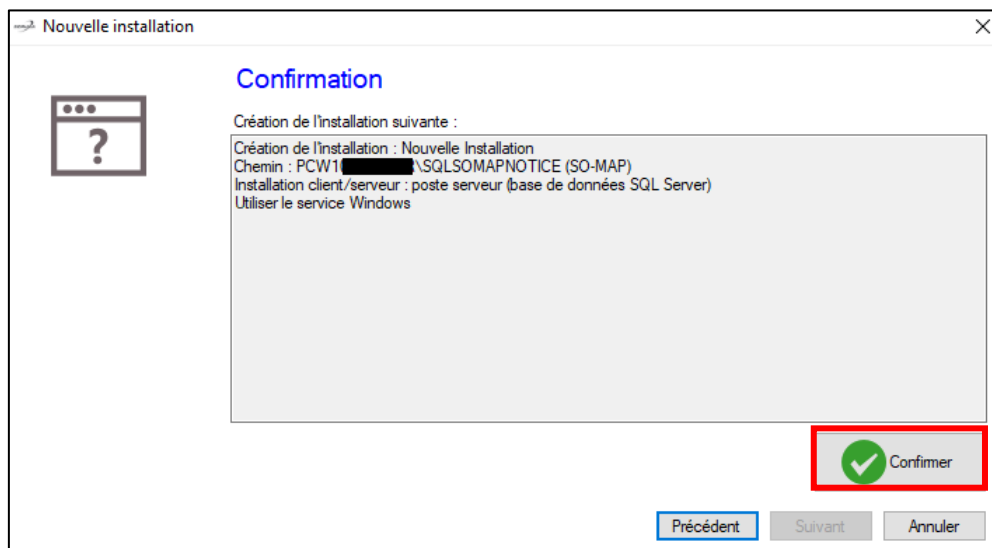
Nouvelle installation

×

Confirmation

Création de l'installation suivante :

Création de l'installation : Nouvelle Installation
Chemin : PCW1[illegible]\SQLSOMAPNOTICE (SO-MAP)
Installation client/serveur : poste serveur (base de données SQL Server)
Utiliser le service Windows

Confirmer

Précédent Suivant Annuler